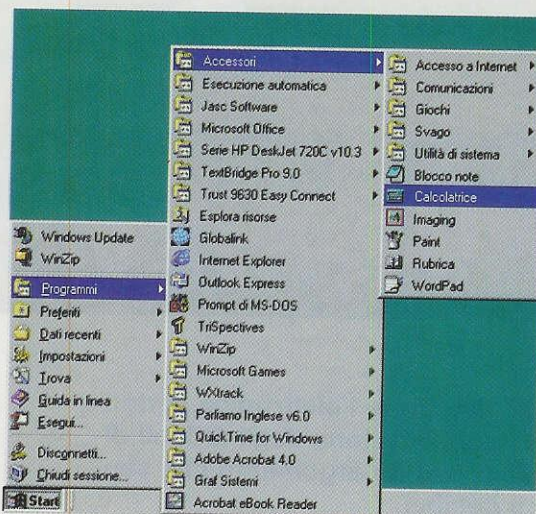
Windows Update
WinZip
Programmi
Preferiti
Dati recenti
Impostazioni
Trova
Guida in linea
Esegui...
Disconnetti...
Chiudi sessione...
Start

Accessori
Esecuzione automatica
Jasc Software
Microsoft Office
Serie HP DeskJet 720C v10.3
TextBridge Pro 9.0
Trust 9630 Easy Connect
Esplora risorse
Globalink
Internet Explorer
Outlook Express
Prompt di MS-DOS
TriSpectives
WinZip
Microsoft Games
WXtrack
Parliamo Inglese v6.0
QuickTime for Windows
Adobe Acrobat 4.0
Graf Sistemi
Acrobat eBook Reader

Accesso a Internet
Comunicazioni
Giochi
Svago
Utilità di sistema
Blocco note
Calcolatrice
Imaging
Paint
Rubrica
WordPad